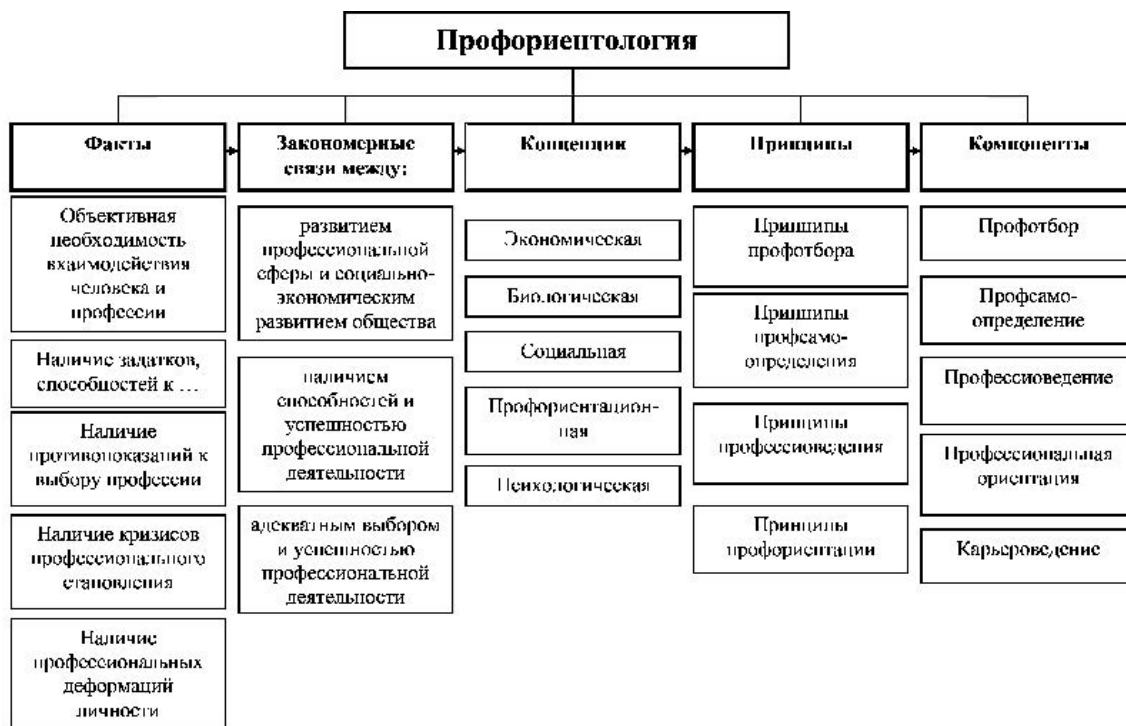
Профориентология

Факты

Объективная необходимость взаимодействия человека и профессии

Наличие задатков, способностей к …

Наличие противопоказаний к выбору профессии

Наличие кризисов профессионального становления

Наличие профессиональных деформаций личности

Закономерные связи между:

развитием профессиональной сферы и социально-экономическим развитием общества

наличием способностей и успешностью профессиональной деятельности

адекватным выбором и успешностью профессиональной деятельности

Концепции

Экономическая

Биологическая

Социальная

Профориентационная

Психологическая

Принципы

Принципы профотбора

Принципы профсамоопределения

Принципы профессиоведения

Принципы профориентации

Компоненты

Профотбор

Профсамоопределение

Профессиоведение

Профессиональная ориентация

Карьероведение